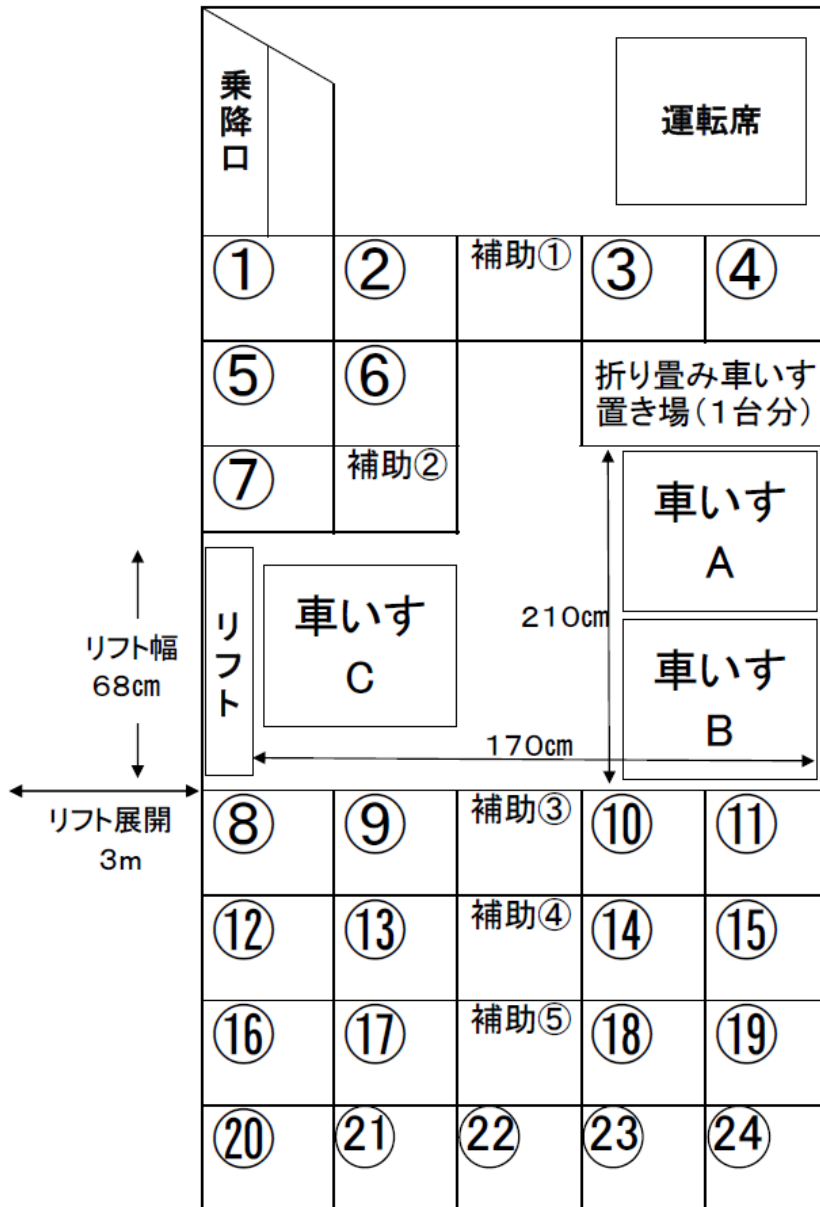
乗降口

運転席

①
②
補助①
③
④

⑤
⑥
折り畳み車いす置き場（1台分）

⑦
補助②

車いす A

リフト幅 68㎝

リフト

車いす C

210㎝

車いす B

170㎝

リフト展開 3m

⑧
⑨
補助③
⑩
⑪

⑫
⑬
補助④
⑭
⑮

⑯
⑰
補助⑤
⑱
⑲

⑳
㉑
㉒
㉓
㉔